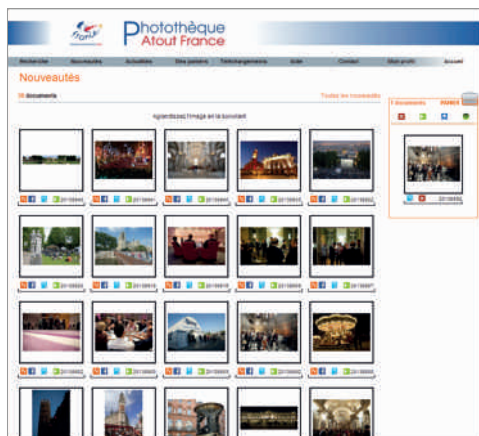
Photothèque
Atout France

Rechercher Nouveautés Actualités Sites partners Téléchargements Aide Contact Mon profil Accueil

Nouveautés

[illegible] documents

Toutes les nouveautés

Agrandissez l'image en la survolant

1 documents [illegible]